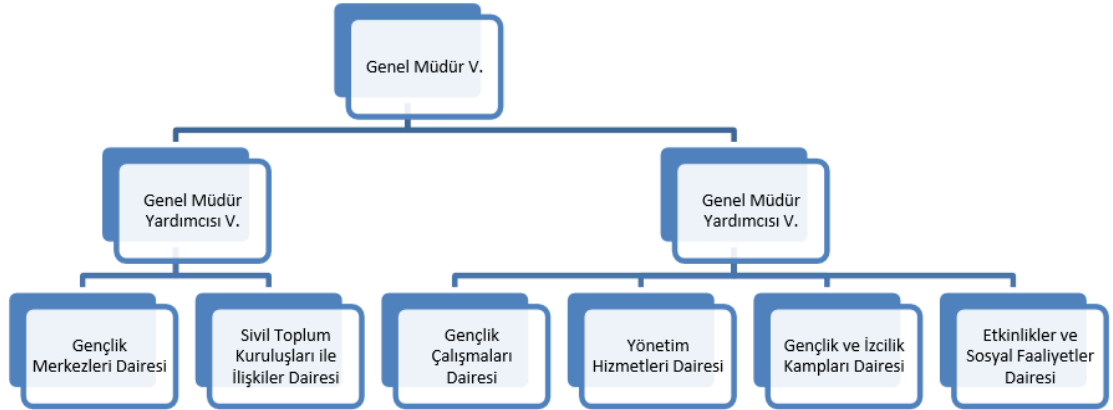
Genel Müdür V.

Genel Müdür Yardımcısı V.

Genel Müdür Yardımcısı V.

Gençlik Merkezleri Dairesi

Sivil Toplum Kuruluşları ile İlişkiler Dairesi

Gençlik Çalışmaları Dairesi

Yönetim Hizmetleri Dairesi

Gençlik ve İzcilik Kampları Dairesi

Etkinlikler ve Sosyal Faaliyetler Dairesi